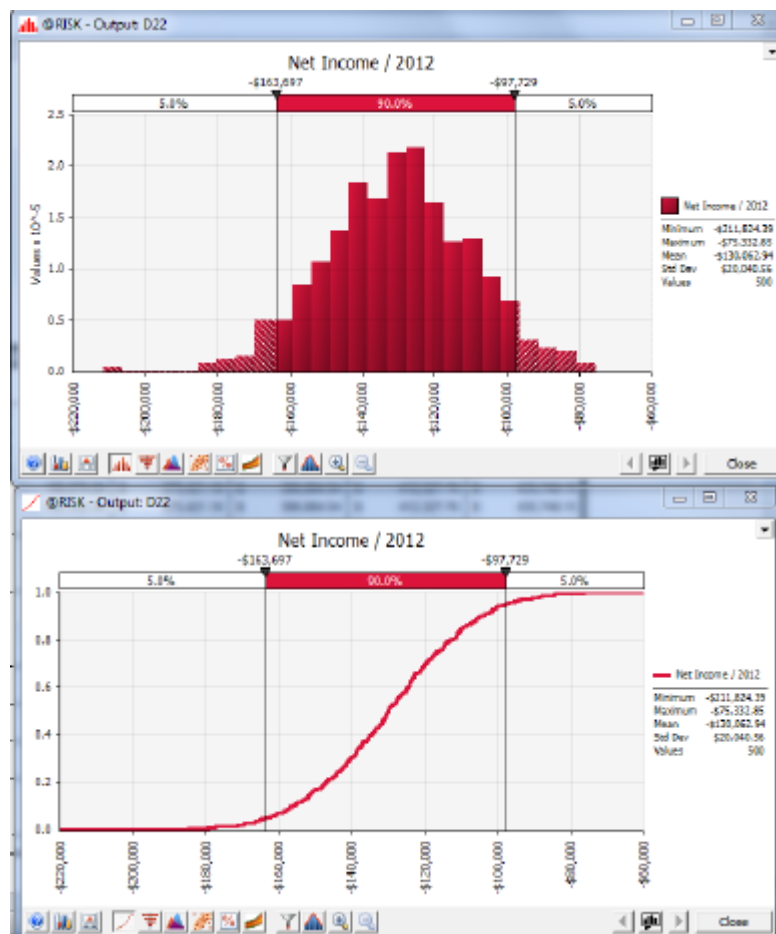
@RISK - Output: D22

Net Income / 2012

-$163,697 -$97,729

5.0% 90.0% 5.0%

2.5
2.0
1.5
1.0
0.5
0.0

Values x 10^-5

-$220,000 -$200,000 -$180,000 -$160,000 -$140,000 -$120,000 -$100,000 -$80,000 -$60,000

| Net Income / 2012 | |
|---|---|
| Minimum | -$211,824.39 |
| Maximum | -$75,332.85 |
| Mean | -$130,062.94 |
| Std Dev | $20,040.56 |
| Values | 500 |

Close

@RISK - Output: D22

Net Income / 2012

-$163,697 -$97,729

5.0% 90.0% 5.0%

1.0
0.8
0.6
0.4
0.2
0.0

-$220,000 -$200,000 -$180,000 -$160,000 -$140,000 -$120,000 -$100,000 -$80,000 -$60,000

| Net Income / 2012 | |
|---|---|
| Minimum | -$211,824.39 |
| Maximum | -$75,332.85 |
| Mean | -$130,062.94 |
| Std Dev | $20,040.56 |
| Values | 500 |

Close